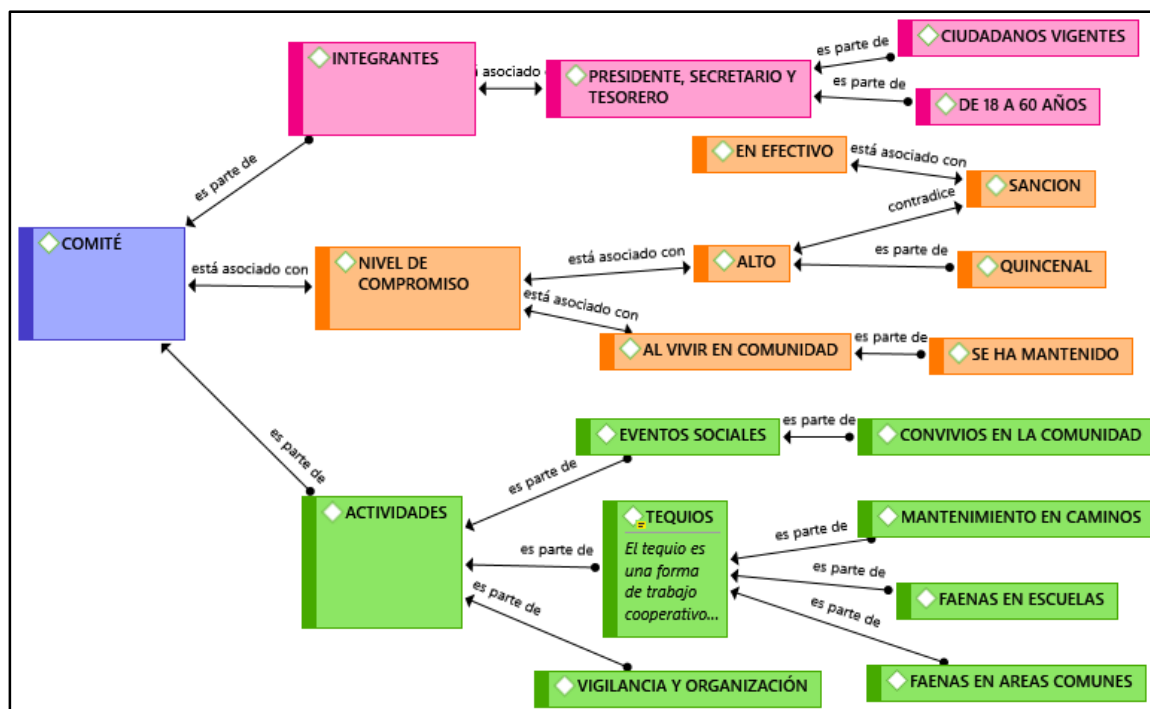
INTEGRANTES

asociado

PRESIDENTE, SECRETARIO Y TESORERO

es parte de

CIUDADANOS VIGENTES

es parte de

DE 18 A 60 AÑOS

EN EFECTIVO

está asociado con

SANCION

contradice

es parte de

COMITÉ

está asociado con

NIVEL DE COMPROMISO

está asociado con

ALTO

es parte de

QUINCENAL

está asociado con

AL VIVIR EN COMUNIDAD

es parte de

SE HA MANTENIDO

es parte de

EVENTOS SOCIALES

es parte de

CONVIVIOS EN LA COMUNIDAD

es parte de

ACTIVIDADES

es parte de

TEQUIOS

El tequio es una forma de trabajo cooperativo...

es parte de

MANTENIMIENTO EN CAMINOS

es parte de

FAENAS EN ESCUELAS

es parte de

es parte de

FAENAS EN AREAS COMUNES

VIGILANCIA Y ORGANIZACIÓN